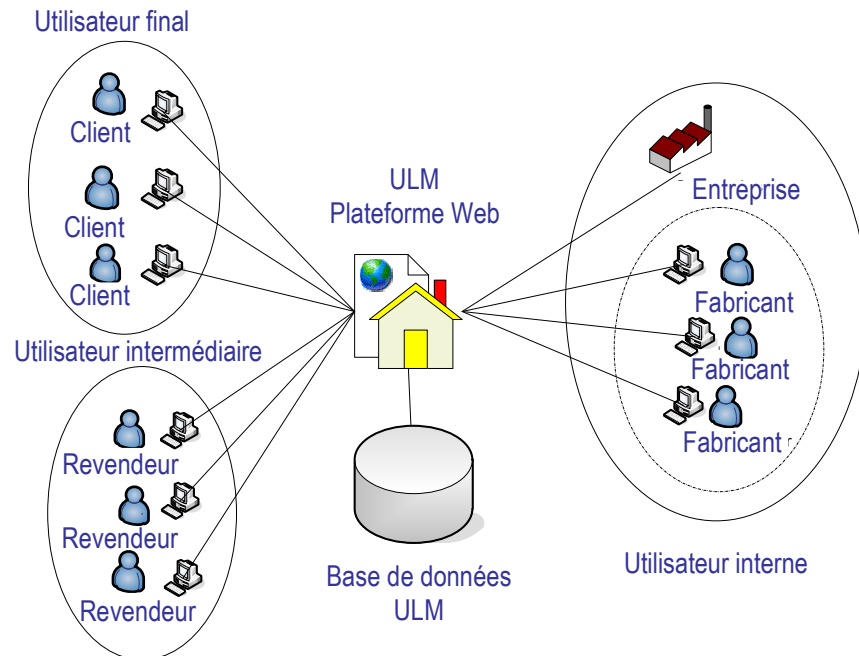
Utilisateur final

Client

Client

Client

Utilisateur intermédiaire

Revendeur

Revendeur

Revendeur

ULM
Plateforme Web

Base de données
ULM

Entreprise

Fabricant

Fabricant

Fabricant

Utilisateur interne